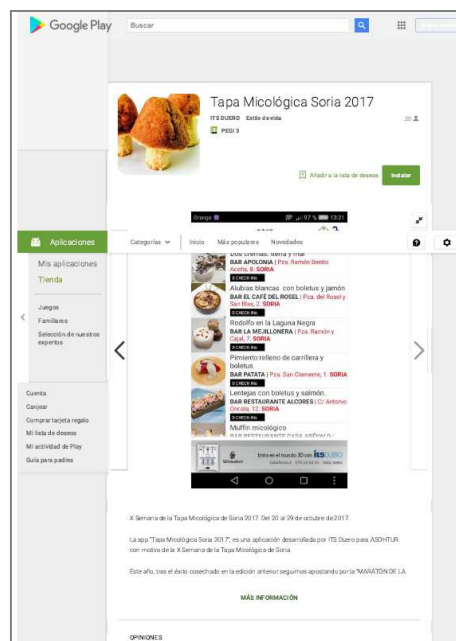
Google Play

Buscar

Tapa Micológica Soria 2017

ITS DUERO Estilo de vida

20

PEGI 3

Añadir a la lista de deseos

Instalar

Aplicaciones

Categorías

Inicio

Más populares

Novedades

Mis aplicaciones

Tienda

Juegos

Familiares

Selección de nuestros expertos

Cuenta

Canjear

Comprar tarjeta regalo

Mi lista de deseos

Mi actividad de Play

Guía para padres

Orange 97 % 13:21

Dos cremas: tierra y mar
BAR APOLONIA | Pza. Ramón Benito Aceña, 8. SORIA

CHECK-IN

Alubias blancas con boletus y jamón
BAR EL CAFÉ DEL ROSEL | Pza. del Rosel y San Blas, 2. SORIA

CHECK-IN

Rodolfo en la Laguna Negra
BAR LA MEJILLONERA | Pza. Ramón y Cajal, 7. SORIA

CHECK-IN

Pimiento relleno de carrillera y boletus
BAR PATATA | Pza. San Clemente, 1. SORIA

CHECK-IN

Lentejas con boletus y salmón.
BAR RESTAURANTE ALCORES | C/ Antonio Oncala, 12. SORIA

CHECK-IN

Muffin micológico
BAR RESTAURANTE CASA ARÉVALO

Entra en el mundo 3D con ITS DUERO

X Semana de la Tapa Micológica de Soria 2017. Del 20 al 29 de octubre de 2017.

La app "Tapa Micológica Soria 2017", es una aplicación desarrollada por ITS Duero para ASOHTUR con motivo de la X Semana de la Tapa Micológica de Soria.

Este año, tras el éxito cosechado en la edición anterior seguimos apostando por la "MARATÓN DE LA

MÁS INFORMACIÓN

OPINIONES